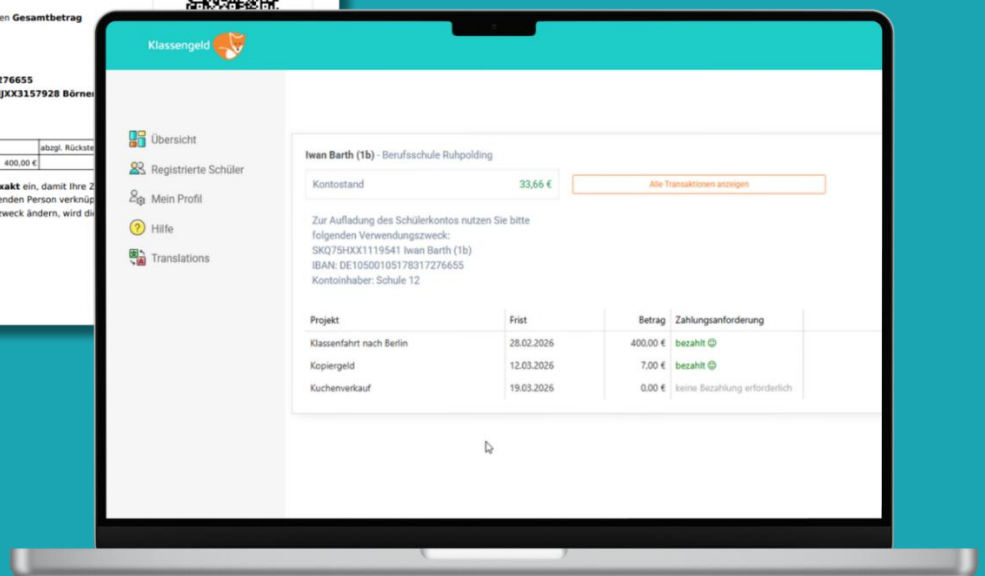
en **Gesamtbetrag**

276655
JXX3157928 Börne

| | abzgl. Rückste |
|---|---|
| 400,00 € | |

**xakt** ein, damit Ihre Z
enden Person verknüp
weck ändern, wird di

Klassengeld

Übersicht
Registrierte Schüler
Mein Profil
Hilfe
Translations

Iwan Barth (1b) - Berufsschule Ruhpolding

Kontostand 33,66 €

Alle Transaktionen anzeigen

Zur Aufladung des Schülerkontos nutzen Sie bitte folgenden Verwendungszweck:
SKQ75HXX1119541 Iwan Barth (1b)
IBAN: DE10500105178317276655
Kontoinhaber: Schule 12

| Projekt | Frist | Betrag | Zahlungsanforderung |
|---|---|---|---|
| Klassenfahrt nach Berlin | 28.02.2026 | 400,00 € | bezahlt |
| Kopiergeld | 12.03.2026 | 7,00 € | bezahlt |
| Kuchenverkauf | 19.03.2026 | 0,00 € | keine Bezahlung erforderlich |